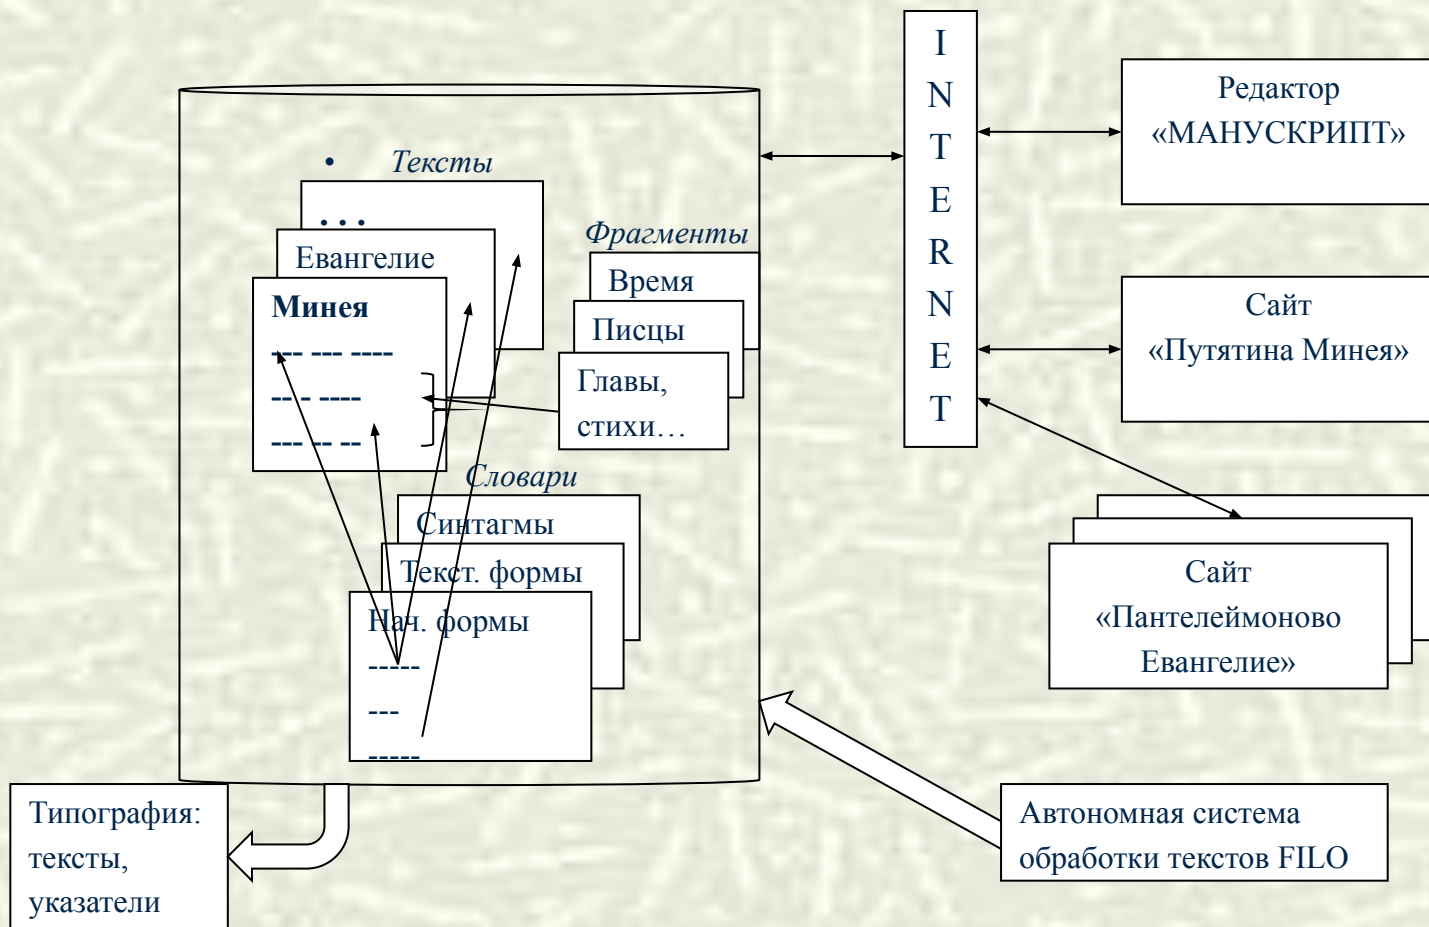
• Тексты

. . .

Евангелие

Минея

--- --- ----

--- ----

--- -- --

Фрагменты

Время

Писцы

Главы, стихи…

Словари

Синтагмы

Текст. формы

Нач. формы

-----

---

-----

I N T E R N E T

Редактор «МАНУСКРИПТ»

Сайт «Путятина Минея»

Сайт «Пантелеймоново Евангелие»

Автономная система обработки текстов FILO

Типография: тексты, указатели